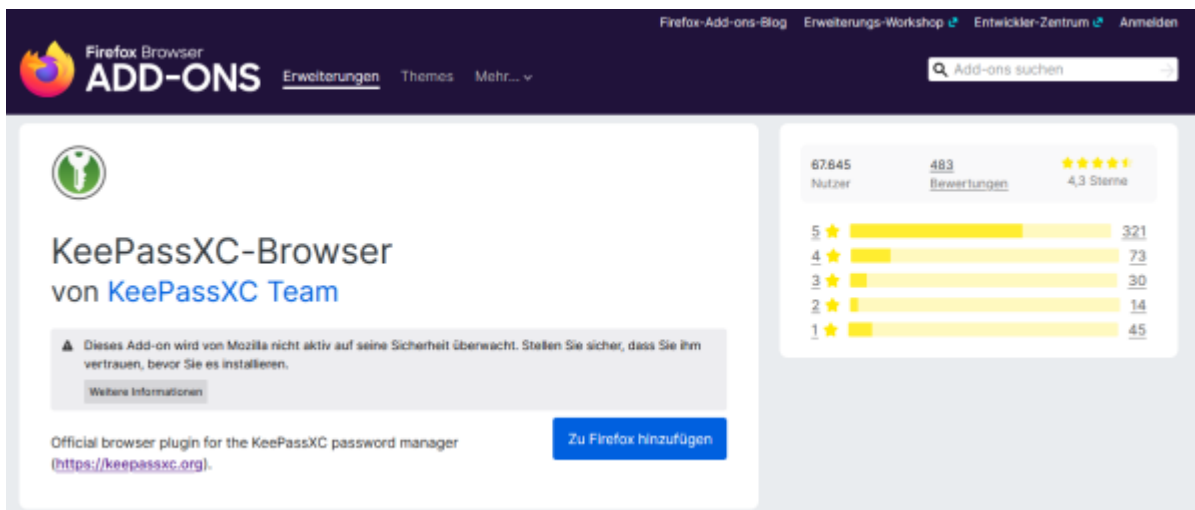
Firefox-Add-ons-Blog Erweiterungs-Workshop Entwickler-Zentrum Anmelden

Firefox Browser
ADD-ONS

Erweiterungen Themes Mehr...

Add-ons suchen

KeePassXC-Browser
von KeePassXC Team

Dieses Add-on wird von Mozilla nicht aktiv auf seine Sicherheit überwacht. Stellen Sie sicher, dass Sie ihm vertrauen, bevor Sie es installieren.

Weitere Informationen

Official browser plugin for the KeePassXC password manager (https://keepassxc.org).

Zu Firefox hinzufügen

67.645
Nutzer

483
Bewertungen

4,3 Sterne

| | |
|---|---|
| 5 | 321 |
| 4 | 73 |
| 3 | 30 |
| 2 | 14 |
| 1 | 45 |